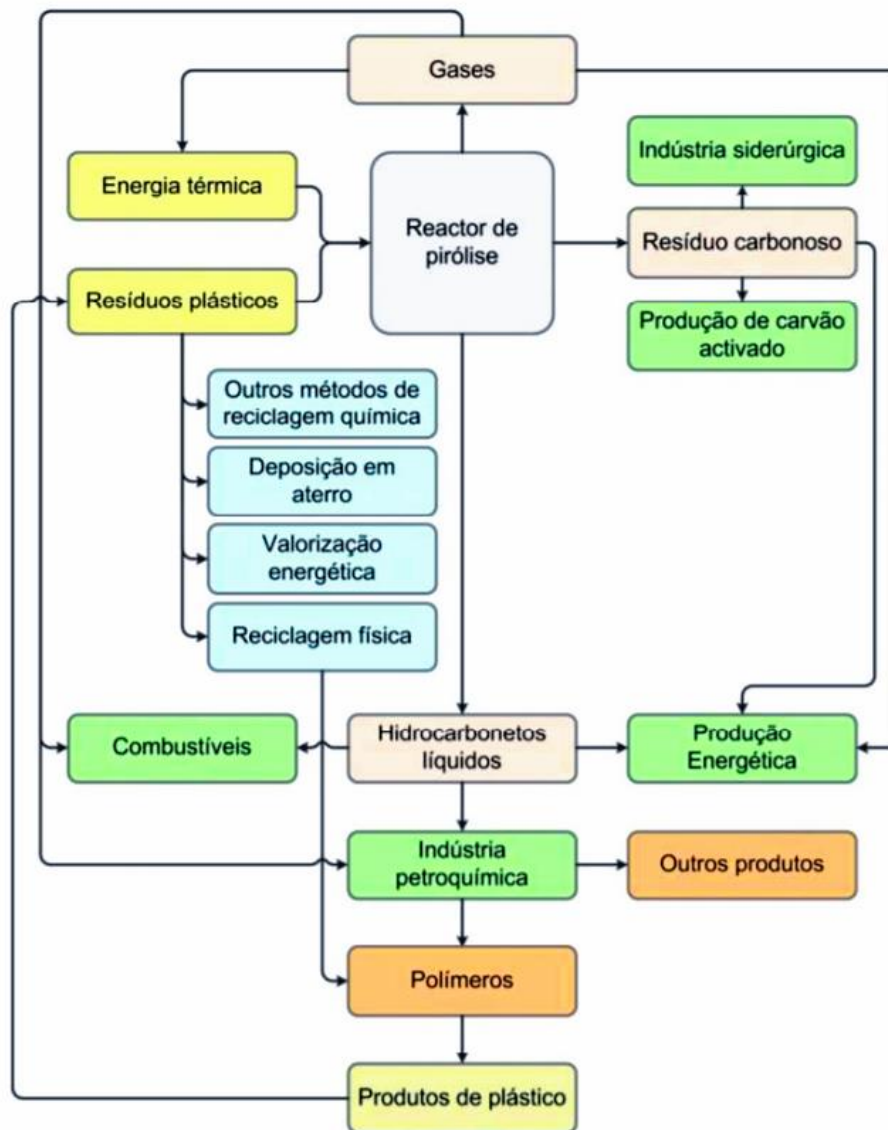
Gases

Energia térmica

Resíduos plásticos

Reactor de pirólise

Indústria siderúrgica

Resíduo carbonoso

Produção de carvão activado

Outros métodos de reciclagem química

Deposição em aterro

Valorização energética

Reciclagem física

Combustíveis

Hidrocarbonetos líquidos

Produção Energética

Indústria petroquímica

Outros produtos

Polímeros

Produtos de plástico